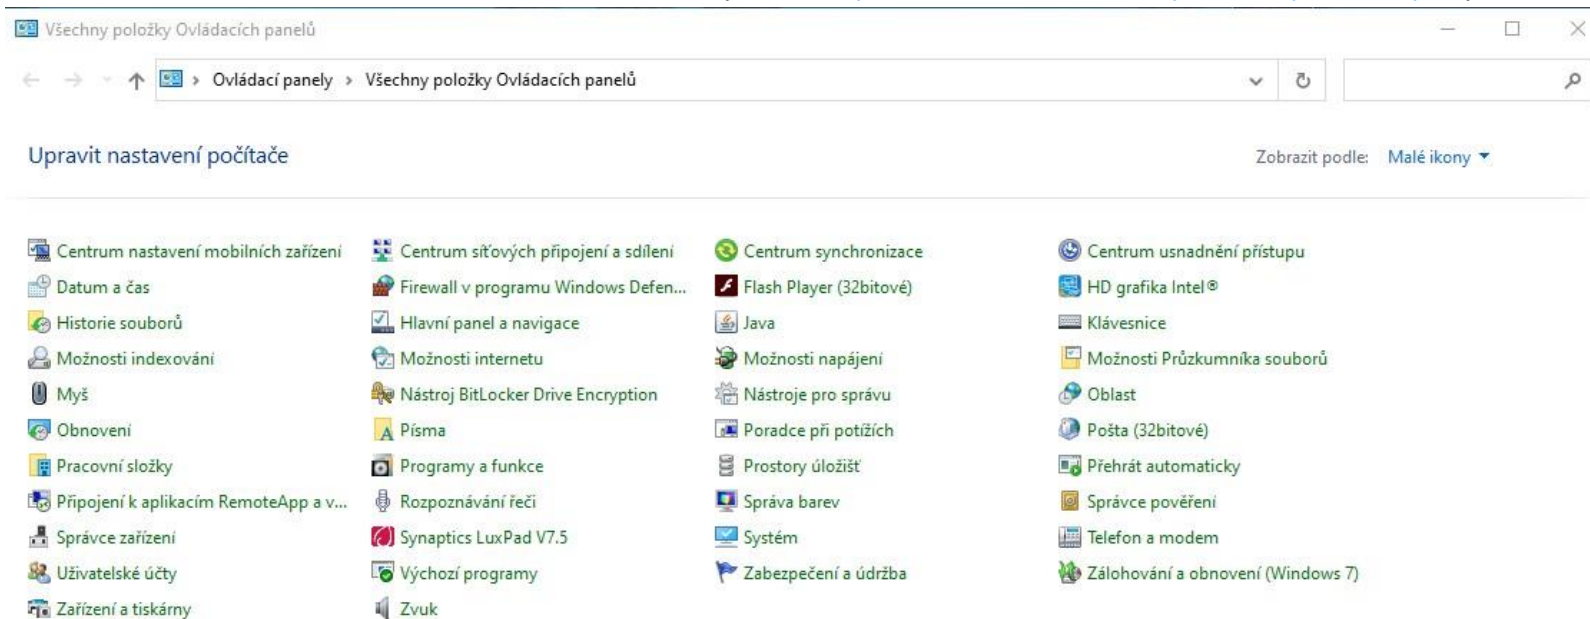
Všechny položky Ovládacích panelů

Ovládací panely › Všechny položky Ovládacích panelů

Upravit nastavení počítače

Zobrazit podle: Malé ikony

Centrum nastavení mobilních zařízení
Datum a čas
Historie souborů
Možnosti indexování
Myš
Obnovení
Pracovní složky
Připojení k aplikacím RemoteApp a v...
Správce zařízení
Uživatelské účty
Zařízení a tiskárny

Centrum síťových připojení a sdílení
Firewall v programu Windows Defen...
Hlavní panel a navigace
Možnosti internetu
Nástroj BitLocker Drive Encryption
Písma
Programy a funkce
Rozpoznávání řeči
Synaptics LuxPad V7.5
Výchozí programy
Zvuk

Centrum synchronizace
Flash Player (32bitové)
Java
Možnosti napájení
Nástroje pro správu
Poradce při potížích
Prostory úložišť
Správa barev
Systém
Zabezpečení a údržba

Centrum usnadnění přístupu
HD grafika Intel®
Klávesnice
Možnosti Průzkumníka souborů
Oblast
Pošta (32bitové)
Přehrát automaticky
Správce pověření
Telefon a modem
Zálohování a obnovení (Windows 7)